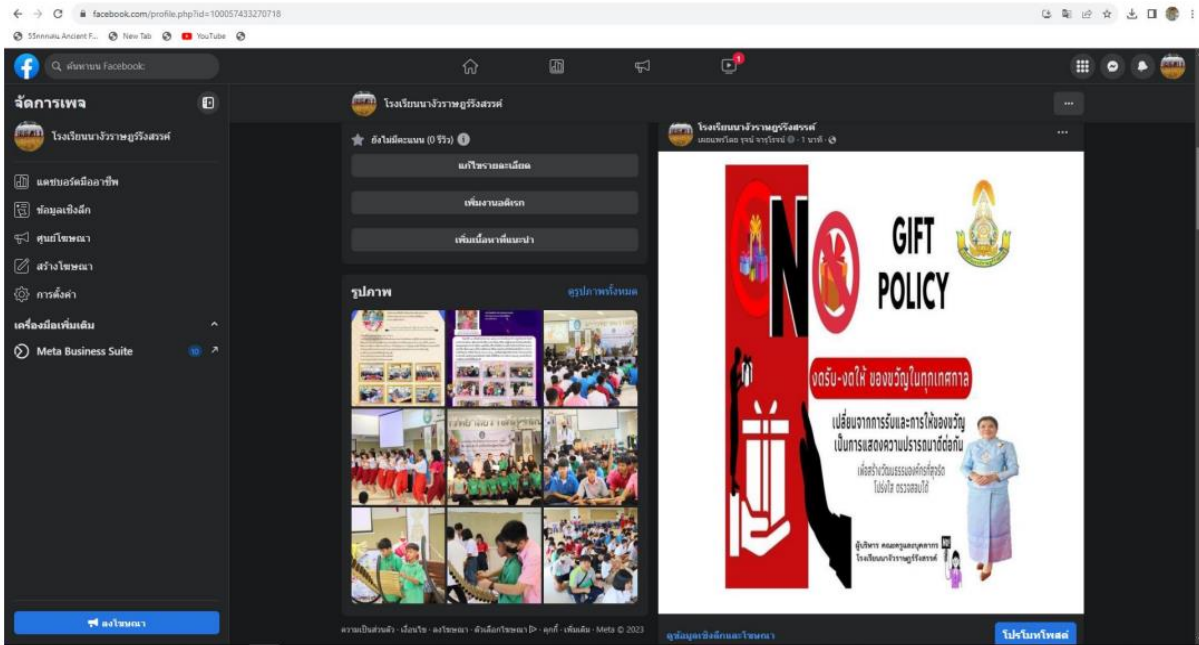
facebook.com/profile.php?id=100057433270718

55nnnแน Ancient F... New Tab YouTube

ค้นหาบน Facebook

1

จัดการเพจ

โรงเรียนนางัวราษฎร์รังสรรค์

แดชบอร์ดมืออาชีพ

ข้อมูลเชิงลึก

ศูนย์โฆษณา

สร้างโฆษณา

การตั้งค่า

เครื่องมือเพิ่มเติม

Meta Business Suite

10

ลงโฆษณา

โรงเรียนนางัวราษฎร์รังสรรค์

ยังไม่มีคะแนน (0 รีวิว)

แก้ไขรายละเอียด

เพิ่มงานอดิเรก

เพิ่มเนื้อหาที่แนะนำ

รูปภาพ

ดูรูปภาพทั้งหมด

ความเป็นส่วนตัว · เงื่อนไข · ลงโฆษณา · ตัวเลือกโฆษณา · คุกกี้ · เพิ่มเติม · Meta © 2023

โรงเรียนนางัวราษฎร์รังสรรค์

เผยแพร่โดย รุจน์ จารุโรจน์ · 1 นาที

NO GIFT POLICY

งดรับ-งดให้ ของขวัญในทุกเทศกาล

เปลี่ยนจากการรับและการให้ของขวัญ เป็นการแสดงความปรารถนาดีต่อกัน

เพื่อสร้างวัฒนธรรมองค์กรที่สุจริต โปร่งใส ตรวจสอบได้

ผู้บริหาร คณะครูและบุคลากร โรงเรียนนางัวราษฎร์รังสรรค์

ดูข้อมูลเชิงลึกและโฆษณา

โปรโมทโพสต์